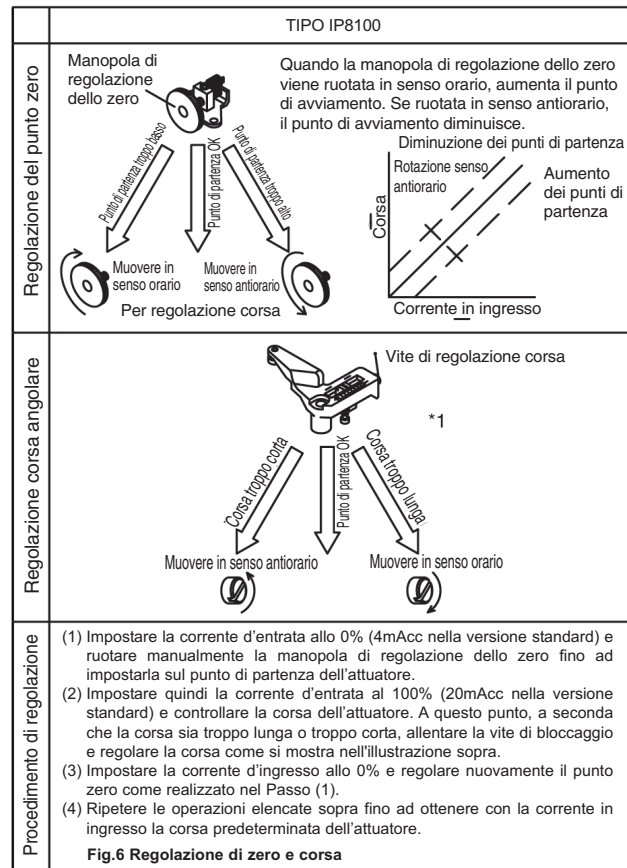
TIPO IP8100

Regolazione del punto zero

Manopola di regolazione dello zero

Quando la manopola di regolazione dello zero viene ruotata in senso orario, aumenta il punto di avviamento. Se ruotata in senso antiorario, il punto di avviamento diminuisce.

Punto di partenza troppo basso

Punto di partenza OK

Punto di partenza troppo alto

Diminuzione dei punti di partenza

Rotazione senso antiorario

Aumento dei punti di partenza

Corsa

Corrente in ingresso

Muovere in senso orario

Muovere in senso antiorario

Per regolazione corsa

Regolazione corsa angolare

Vite di regolazione corsa

*1

Corsa troppo corta

Punto di partenza OK

Corsa troppo lunga

Muovere in senso antiorario

Muovere in senso orario

Procedimento di regolazione

(1) Impostare la corrente d'entrata allo 0% (4mAcc nella versione standard) e ruotare manualmente la manopola di regolazione dello zero fino ad impostarla sul punto di partenza dell'attuatore.
(2) Impostare quindi la corrente d'entrata al 100% (20mAcc nella versione standard) e controllare la corsa dell'attuatore. A questo punto, a seconda che la corsa sia troppo lunga o troppo corta, allentare la vite di bloccaggio e regolare la corsa come si mostra nell'illustrazione sopra.
(3) Impostare la corrente d'ingresso allo 0% e regolare nuovamente il punto zero come realizzato nel Passo (1).
(4) Ripetere le operazioni elencate sopra fino ad ottenere con la corrente in ingresso la corsa predeterminata dell'attuatore.

Fig.6 Regolazione di zero e corsa